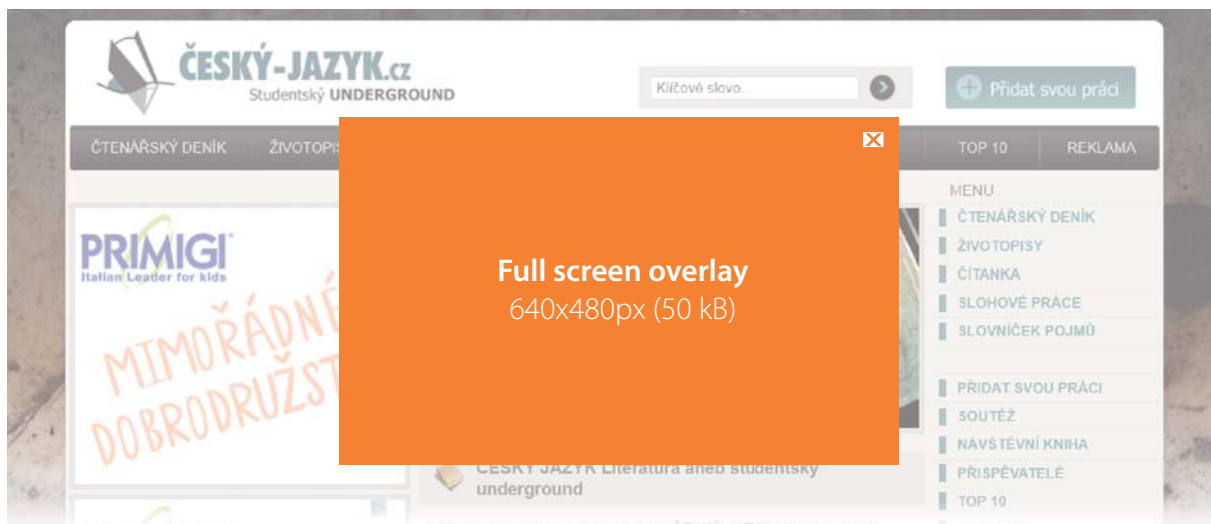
ČESKÝ-JAZYK.cz
Studentský UNDERGROUND

Klíčové slovo...

Přidat svou práci

ČTENÁŘSKÝ DENÍK | ŽIVOTOPIS | TOP 10 | REKLAMA

Full screen overlay
640x480px (50 kB)

PRIMIGI
Italian Leader for kids

MIMOŘÁDNÉ DOBRODRUŽST

ČESKÝ JAZYK Literatura aneb studentský underground

MENU
ČTENÁŘSKÝ DENÍK
ŽIVOTOPISY
ČÍTANKA
SLOHOVÉ PRÁCE
SLOVNÍČEK POJMŮ
PŘIDAT SVOU PRÁCI
SOUTĚŽ
NÁVŠTĚVNÍ KNIHA
PŘISPĚVATELÉ
TOP 10